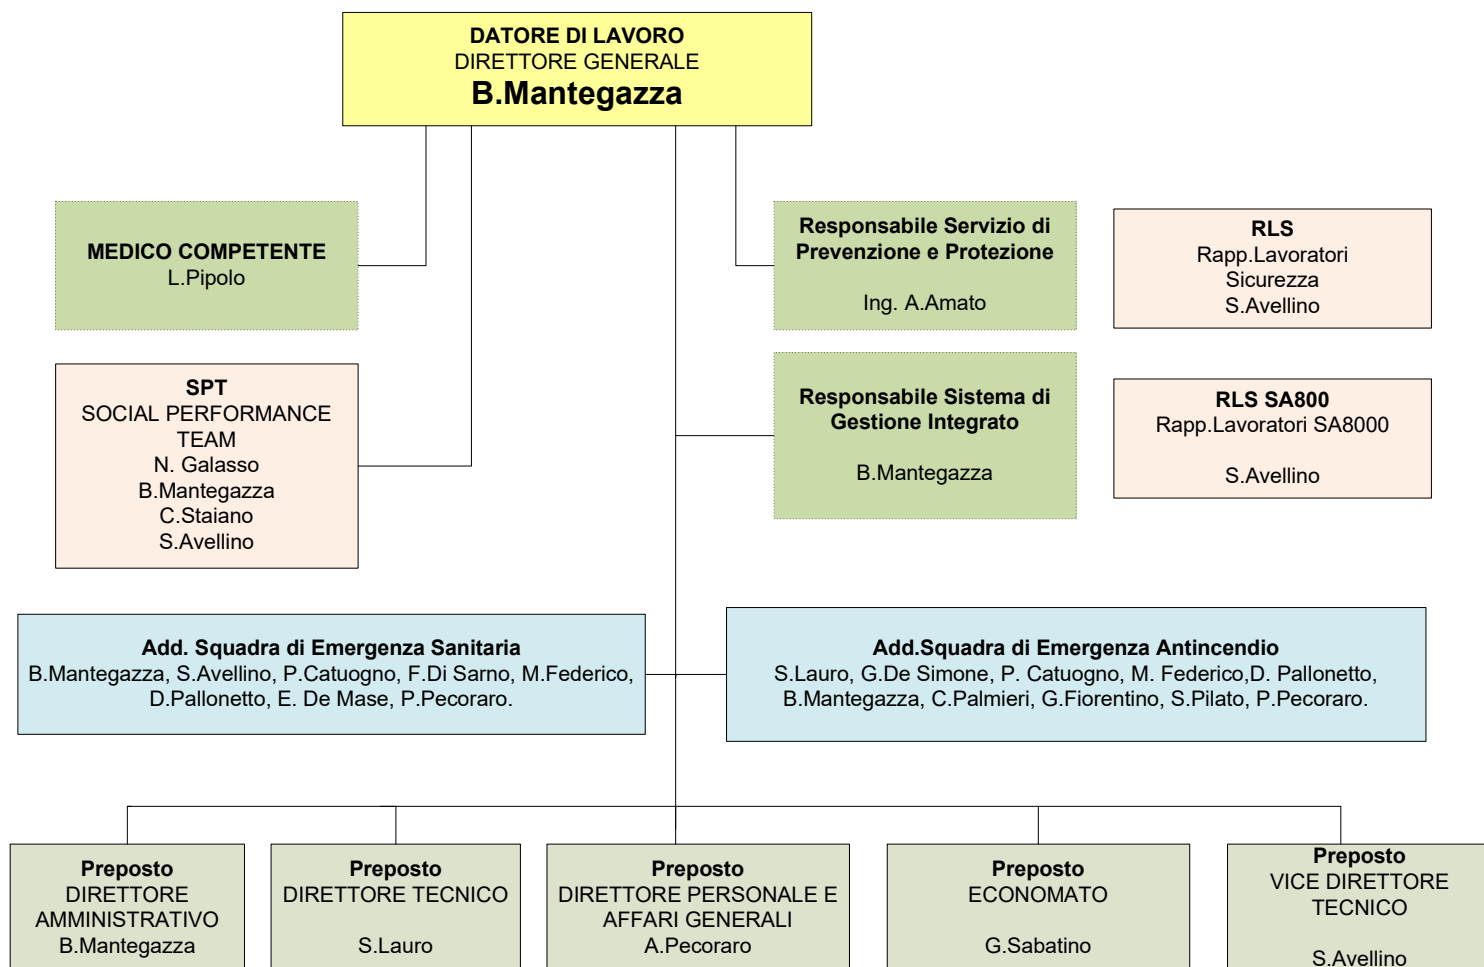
DATORE DI LAVORO
DIRETTORE GENERALE
B.Mantegazza

MEDICO COMPETENTE
L.Pipolo

Responsabile Servizio di Prevenzione e Protezione

Ing. A.Amato

RLS
Rapp.Lavoratori Sicurezza
S.Avellino

SPT
SOCIAL PERFORMANCE TEAM
N. Galasso
B.Mantegazza
C.Staiano
S.Avellino

Responsabile Sistema di Gestione Integrato

B.Mantegazza

RLS SA800
Rapp.Lavoratori SA8000

S.Avellino

Add. Squadra di Emergenza Sanitaria
B.Mantegazza, S.Avellino, P.Catuogno, F.Di Sarno, M.Federico, D.Pallonetto, E. De Mase, P.Pecoraro.

Add.Squadra di Emergenza Antincendio
S.Lauro, G.De Simone, P. Catuogno, M. Federico,D. Pallonetto, B.Mantegazza, C.Palmieri, G.Fiorentino, S.Pilato, P.Pecoraro.

Preposto
DIRETTORE AMMINISTRATIVO
B.Mantegazza

Preposto
DIRETTORE TECNICO

S.Lauro

Preposto
DIRETTORE PERSONALE E AFFARI GENERALI
A.Pecoraro

Preposto
ECONOMATO

G.Sabatino

Preposto
VICE DIRETTORE TECNICO

S.Avellino